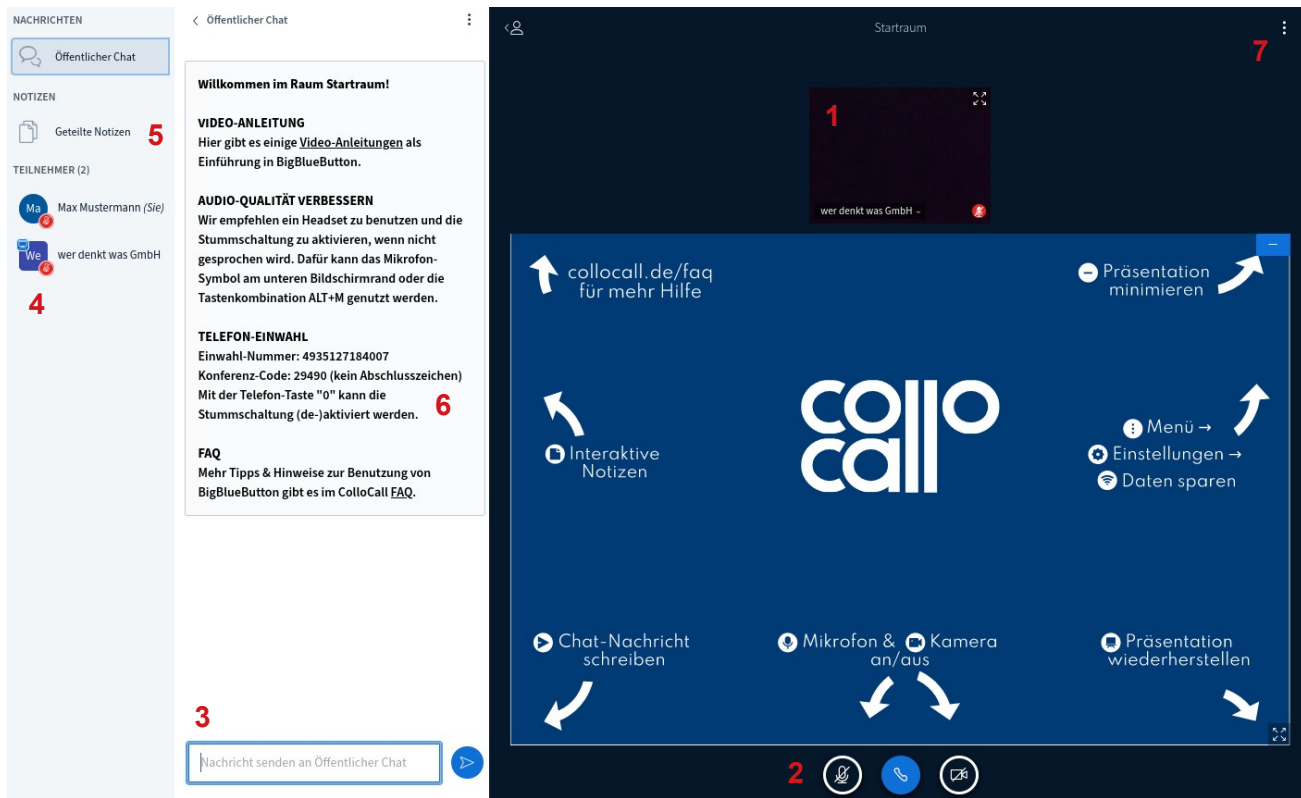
NACHRICHTEN

Öffentlicher Chat

NOTIZEN

Geteilte Notizen 5

TEILNEHMER (2)

Ma Max Mustermann (Sie)

We wer denkt was GmbH

4

Öffentlicher Chat

Willkommen im Raum Startraum!

VIDEO-ANLEITUNG
Hier gibt es einige Video-Anleitungen als Einführung in BigBlueButton.

AUDIO-QUALITÄT VERBESSERN
Wir empfehlen ein Headset zu benutzen und die Stummschaltung zu aktivieren, wenn nicht gesprochen wird. Dafür kann das Mikrofon-Symbol am unteren Bildschirmrand oder die Tastenkombination ALT+M genutzt werden.

TELEFON-EINWAHL
Einwahl-Nummer: 4935127184007
Konferenz-Code: 29490 (kein Abschlusszeichen)
Mit der Telefon-Taste "0" kann die Stummschaltung (de-)aktiviert werden. 6

FAQ
Mehr Tipps & Hinweise zur Benutzung von BigBlueButton gibt es im ColloCall FAQ.

3

Nachricht senden an Öffentlicher Chat

Startraum

7

1

wer denkt was GmbH

collocall.de/faq für mehr Hilfe

Präsentation minimieren

collo call

Interaktive Notizen

Menü →
Einstellungen →
Daten sparen

Chat-Nachricht schreiben

Mikrofon & Kamera an/aus

Präsentation wiederherstellen

2